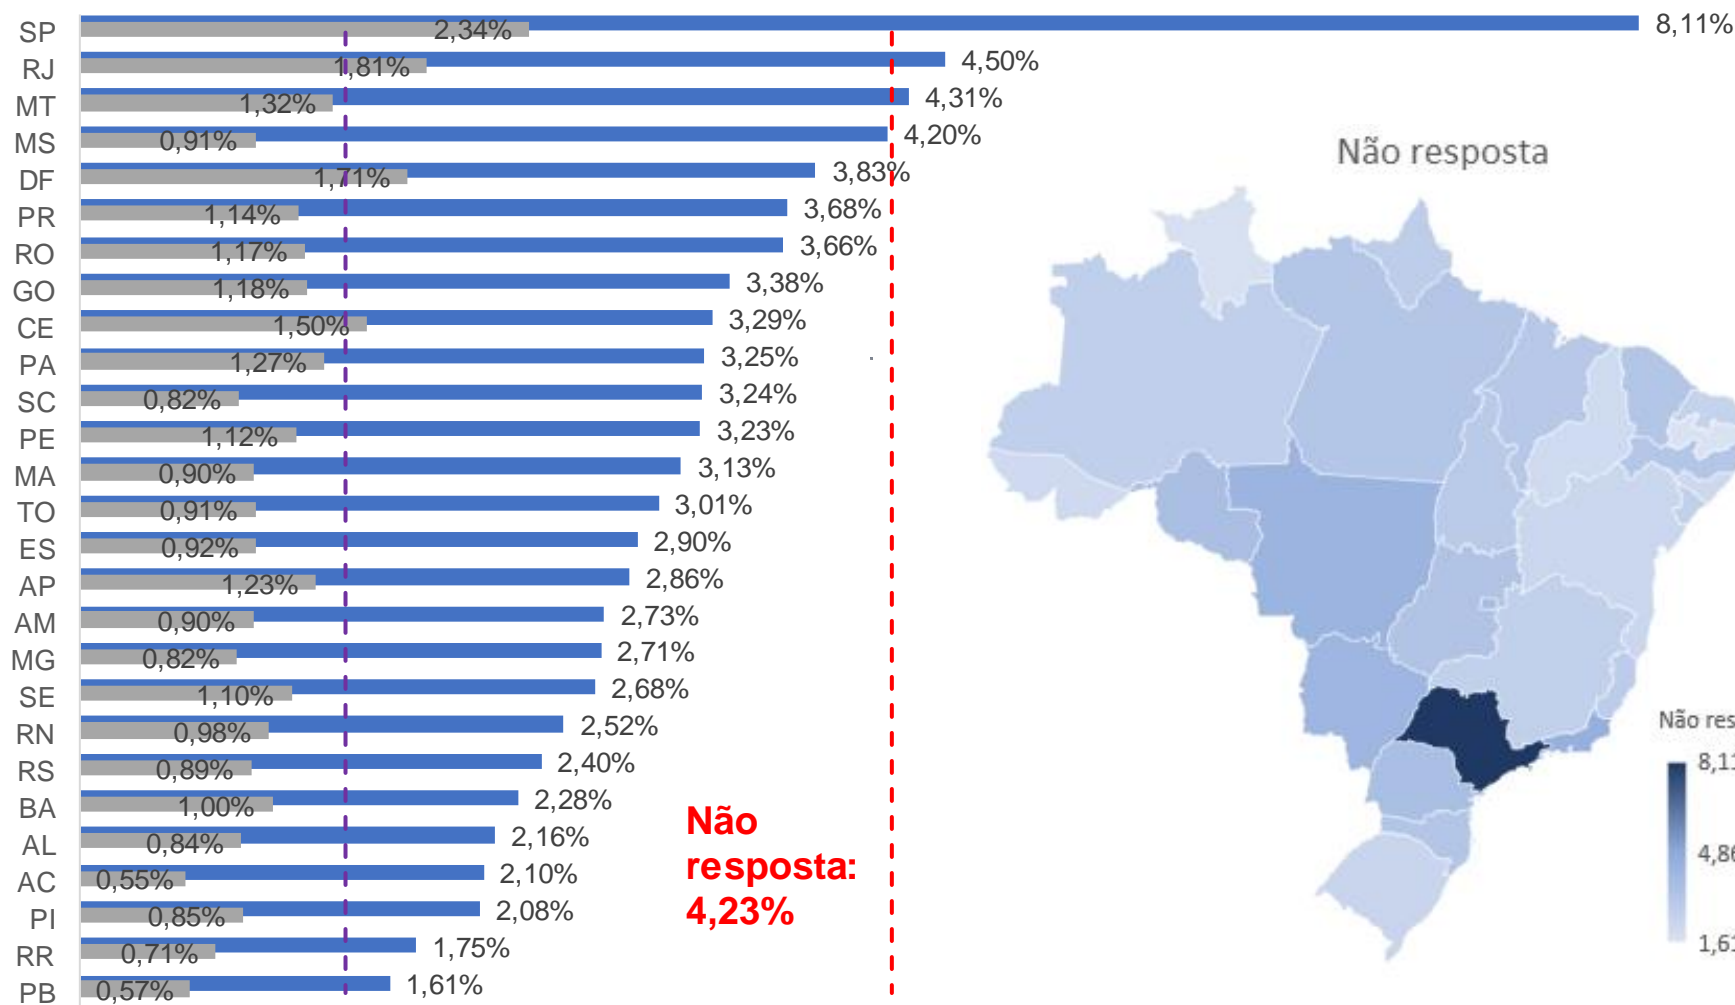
SP 2,34% 8,11%
RJ 1,81% 4,50%
MT 1,32% 4,31%
MS 0,91% 4,20%
DF 1,71% 3,83%
PR 1,14% 3,68%
RO 1,17% 3,66%
GO 1,18% 3,38%
CE 1,50% 3,29%
PA 1,27% 3,25%
SC 0,82% 3,24%
PE 1,12% 3,23%
MA 0,90% 3,13%
TO 0,91% 3,01%
ES 0,92% 2,90%
AP 1,23% 2,86%
AM 0,90% 2,73%
MG 0,82% 2,71%
SE 1,10% 2,68%
RN 0,98% 2,52%
RS 0,89% 2,40%
BA 1,00% 2,28%
AL 0,84% 2,16%
AC 0,55% 2,10%
PI 0,85% 2,08%
RR 0,71% 1,75%
PB 0,57% 1,61%

Não resposta: 4,23%

Não resposta

Não res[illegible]
8,1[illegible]
4,8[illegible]
1,6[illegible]